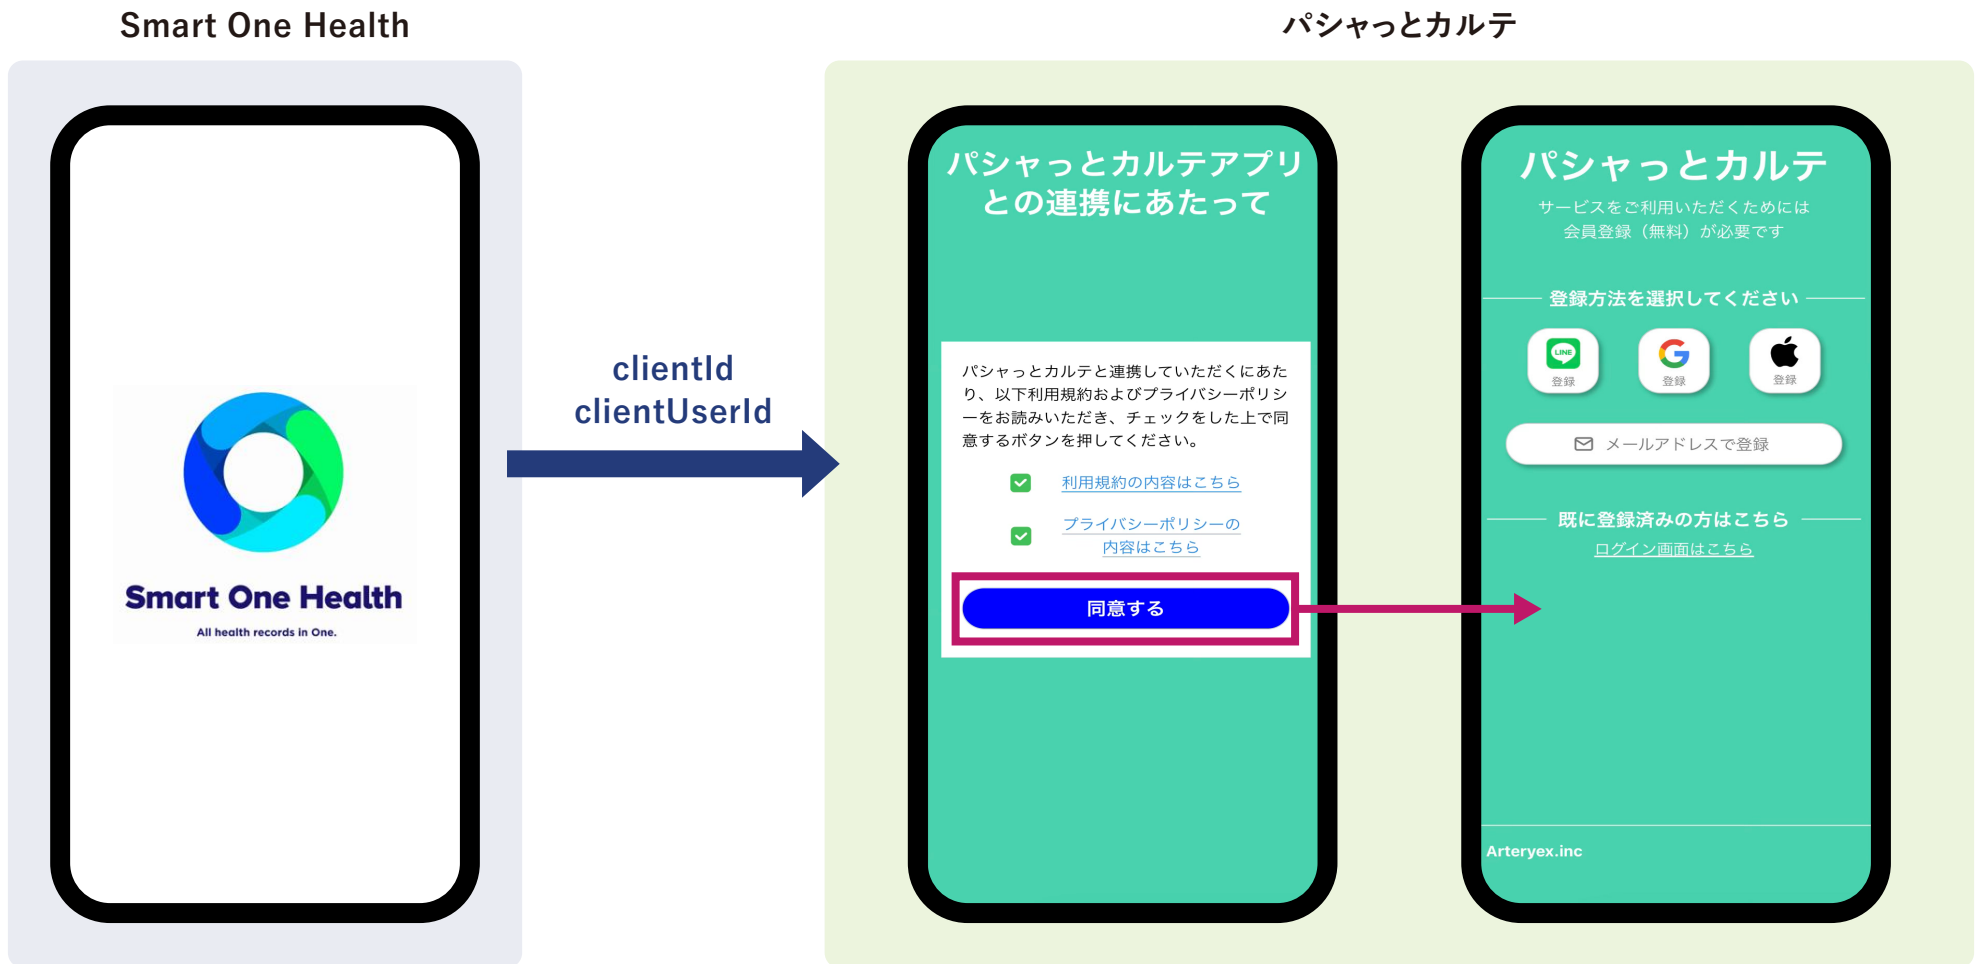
Smart One Health

パシャっとカルテ

Smart One Health
All health records in One.

clientId
clientUserId

パシャっとカルテアプリとの連携にあたって

パシャっとカルテと連携していただくにあたり、以下利用規約およびプライバシーポリシーをお読みいただき、チェックをした上で同意するボタンを押してください。

利用規約の内容はこちら

プライバシーポリシーの内容はこちら

同意する

パシャっとカルテ
サービスをご利用いただくためには会員登録（無料）が必要です

登録方法を選択してください

LINE 登録
登録
登録

メールアドレスで登録

既に登録済みの方はこちら
ログイン画面はこちら

Arteryex.inc